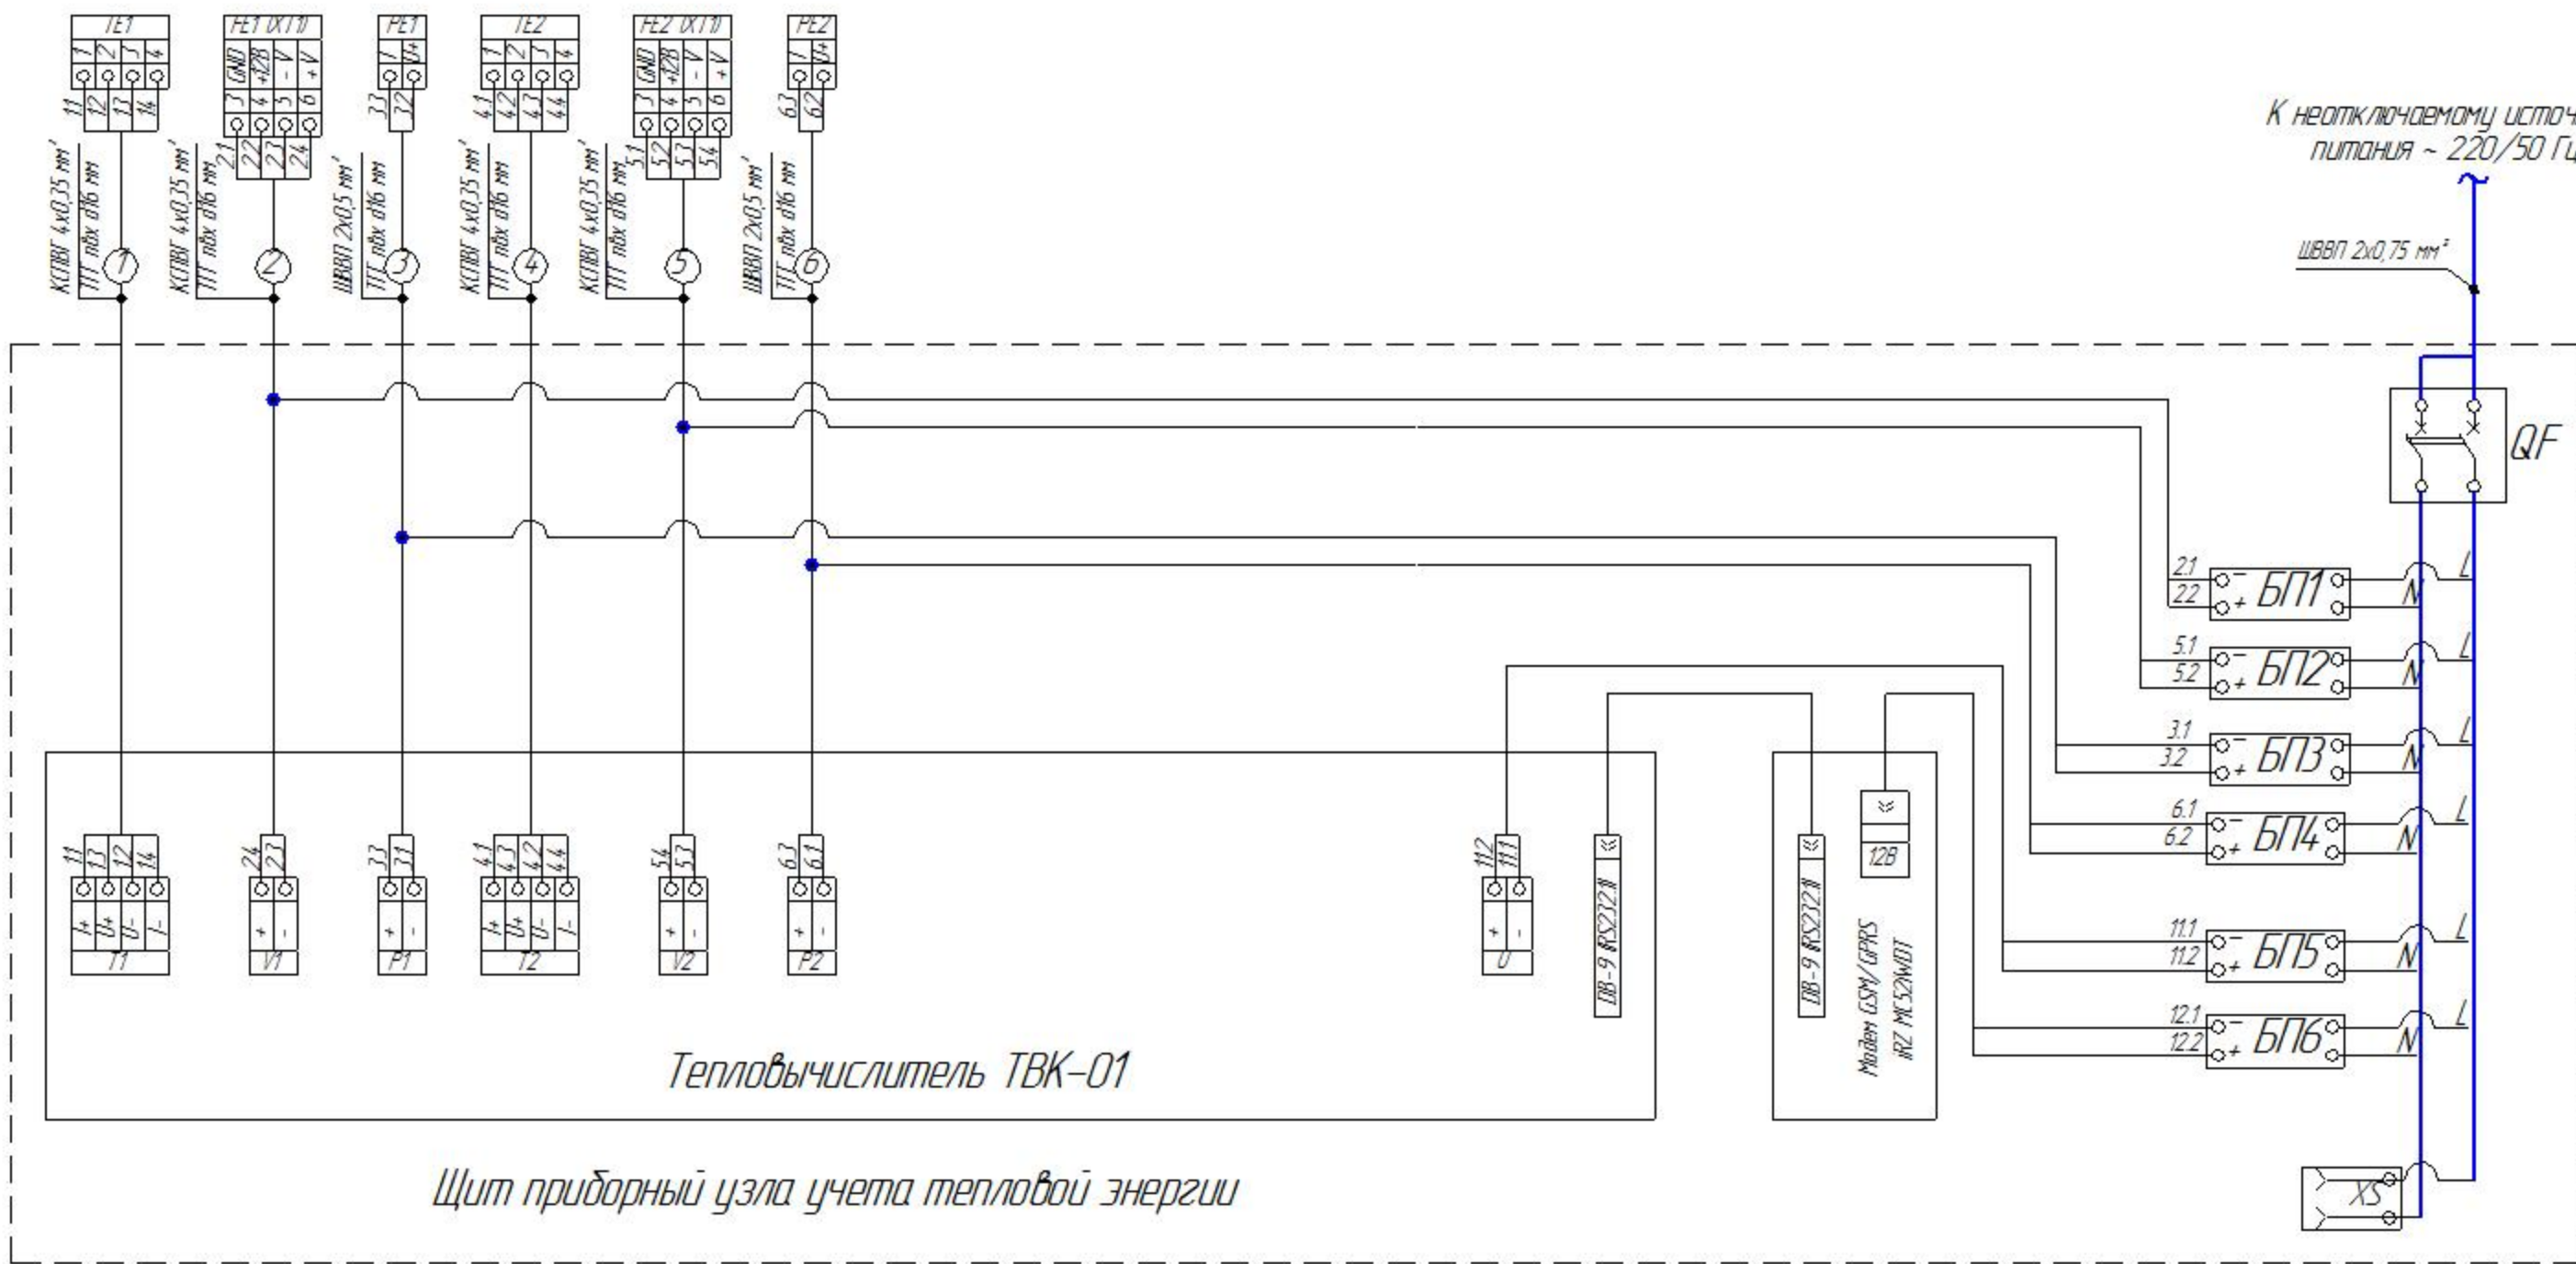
TE1
1 2 3 4
1.1 1.2 1.3 1.4
КСПВГ 4х0,35 мм²
ТПТ пвх d16 мм
1

FE1 (XT1)
GND +12В -V +V
3 4 5 6
2.1 2.2 2.3 2.4
КСПВГ 4х0,35 мм²
ТПТ пвх d16 мм
2

PE1
I U+
3.3 3.2
ШВВП 2х0,5 мм²
ТПТ пвх d16 мм
3

TE2
1 2 3 4
4.1 4.2 4.3 4.4
КСПВГ 4х0,35 мм²
ТПТ пвх d16 мм
4

FE2 (XT1)
GND +12В -V +V
3 4 5 6
5.1 5.2 5.3 5.4
КСПВГ 4х0,35 мм²
ТПТ пвх d16 мм
5

PE2
I U+
6.3 6.2
ШВВП 2х0,5 мм²
ТПТ пвх d16 мм
6

К неотключаемому источ
питания ~ 220/50 Гц
ШВВП 2х0,75 мм²

QF

2.1
2.2
БП1
5.1
5.2
БП2
3.1
3.2
БП3
6.1
6.2
БП4
11.1
11.2
БП5
12.1
12.2
БП6
L N L N L N L N L N L N

1.1 1.3 1.2 1.4
I+ U+ U- I-
T1
2.4 2.3
+ -
V1
3.3 3.1
+ -
P1
4.1 4.3 4.2 4.4
I+ U+ U- I-
T2
5.4 5.3
+ -
V2
6.3 6.1
+ -
P2
11.2 11.1
+ -
U
DB-9 RS232 M

DB-9 RS232 M
12В
Modem GSM/GPRS
iRZ MC52iWDT

Тепловычислитель ТВК-01

XS

Щит приборный узла учета тепловой энергии